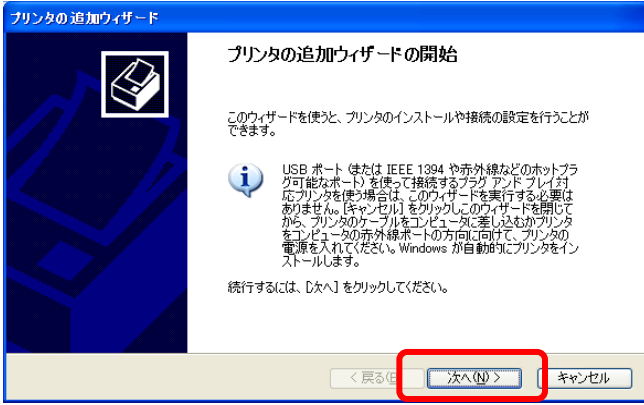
プリンタの追加ウィザード

プリンタの追加ウィザードの開始

このウィザードを使うと、プリンタのインストールや接続の設定を行うことができます。

USB ポート (または IEEE 1394 や赤外線などのホットプラグ可能なポート) を使って接続するプラグ アンド プレイ対応プリンタを使う場合は、このウィザードを実行する必要はありません。[キャンセル] をクリックしこのウィザードを閉じてから、プリンタのケーブルをコンピュータに差し込むかプリンタをコンピュータの赤外線ポートの方向に向けて、プリンタの電源を入れてください。Windows が自動的にプリンタをインストールします。

続行するには、[次へ] をクリックしてください。

< 戻る(B)

次へ(N) >

キャンセル